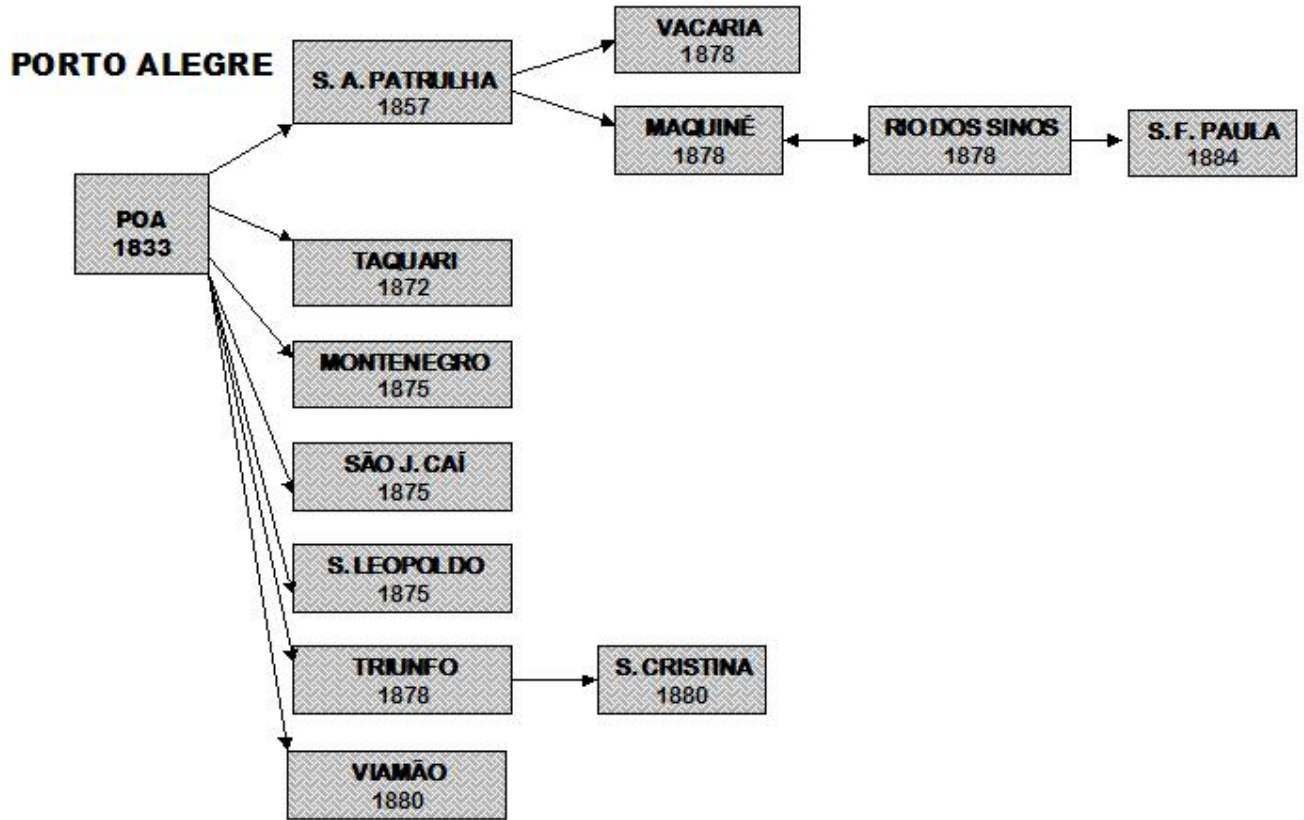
PORTO ALEGRE

POA
1833

S. A. PATRULHA
1857

VACARIA
1878

MAQUINÉ
1878

RIO DOS SINOS
1878

S. F. PAULA
1884

TAQUARI
1872

MONTENEGRO
1875

SÃO J. CAÍ
1875

S. LEOPOLDO
1875

TRIUNFO
1878

S. CRISTINA
1880

VIAMÃO
1880